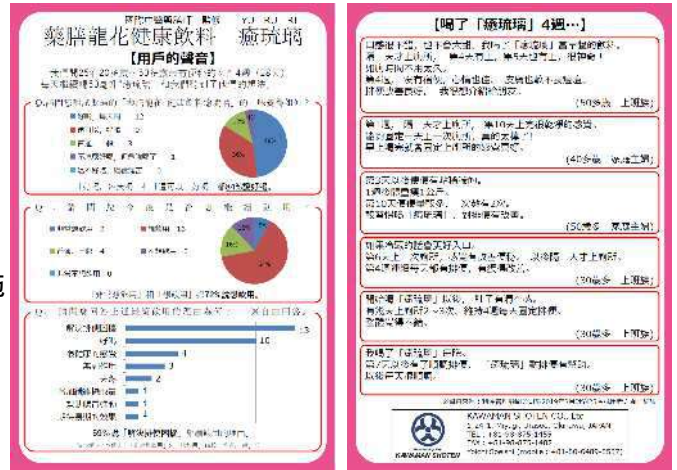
藥膳龍花健康飲料　癒琉璃

【用戶的聲音】

Q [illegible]

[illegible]

Q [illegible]

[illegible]

Q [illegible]

解決便秘問題　13
好轉　10
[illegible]　4
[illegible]　3
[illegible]　2
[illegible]　1
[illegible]　1
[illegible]　1

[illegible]

【喝了「癒琉璃」4週…】

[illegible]
（50多歲　上班族）

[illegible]
（40多歲　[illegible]）

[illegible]
（50多歲　家庭主婦）

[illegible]
（30多歲　上班族）

喝了「癒琉璃」以後，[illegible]
（30多歲　上班族）

我喝了「癒琉璃」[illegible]
（30多歲　上班族）

KAWAMOTO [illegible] CO., Ltd
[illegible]
TEL：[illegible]
FAX：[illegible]
KAWAMOTO SYSTEM